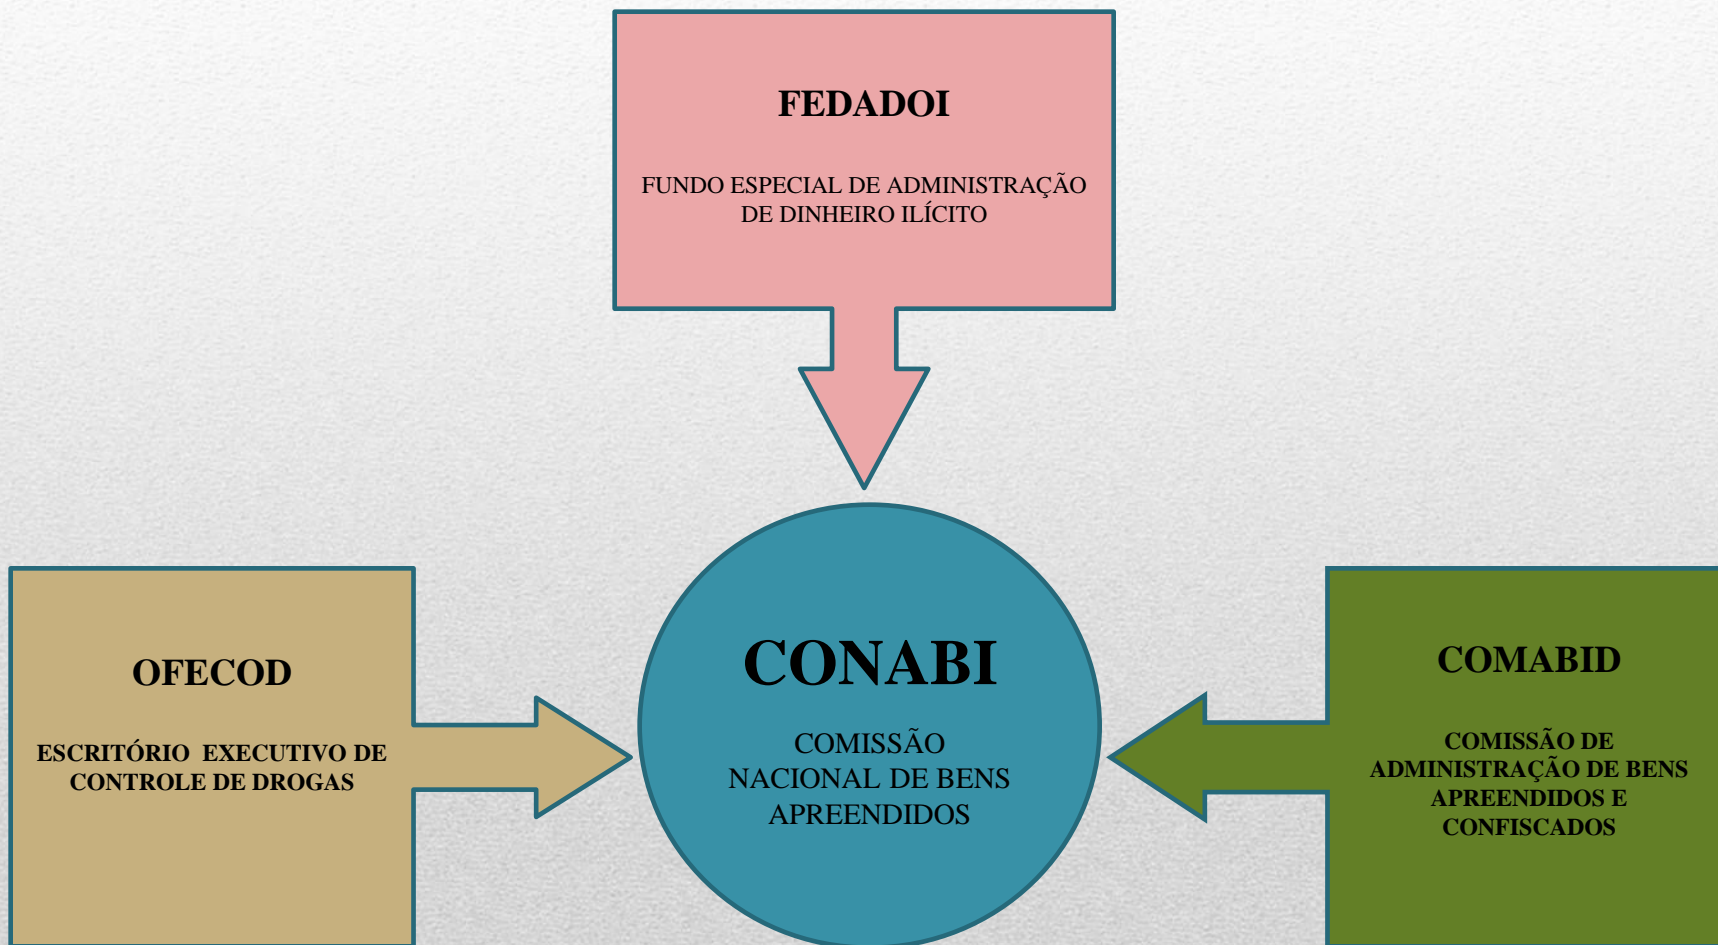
FEDADOI

FUNDO ESPECIAL DE ADMINISTRAÇÃO DE DINHEIRO ILÍCITO

OFECOD

ESCRITÓRIO EXECUTIVO DE CONTROLE DE DROGAS

CONABI

COMISSÃO NACIONAL DE BENS APREENDIDOS

COMABID

COMISSÃO DE ADMINISTRAÇÃO DE BENS APREENDIDOS E CONFISCADOS